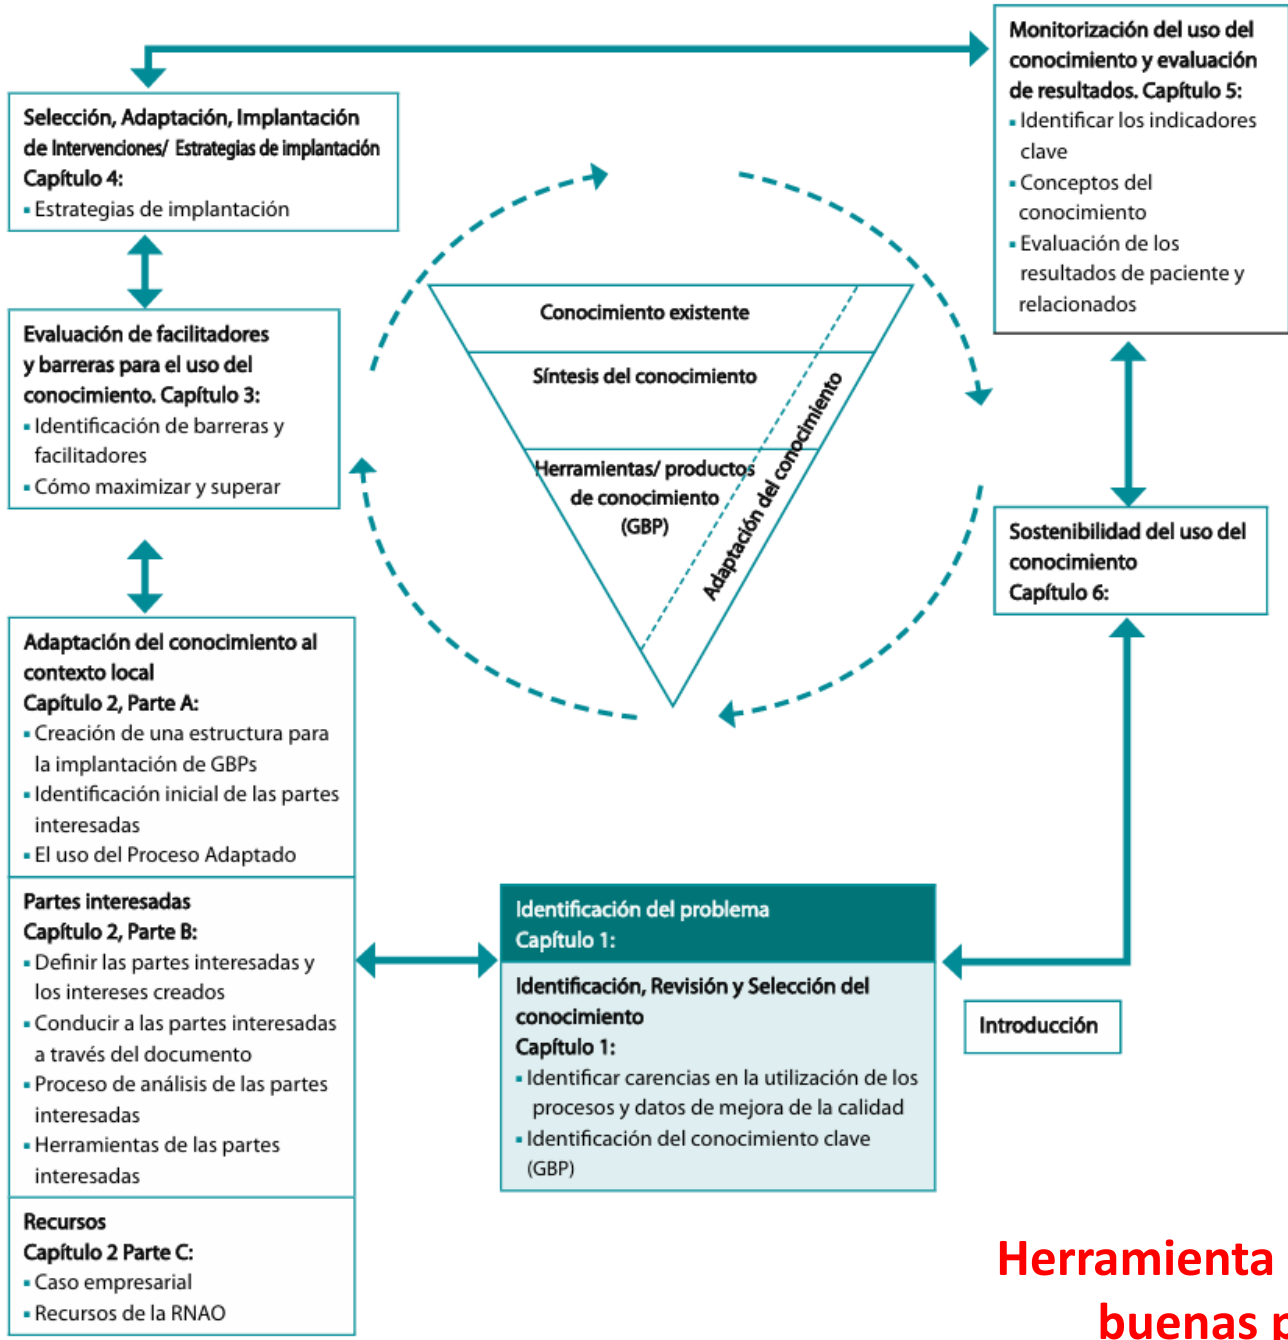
Selección, Adaptación, Implantación de Intervenciones/ Estrategias de implantación Capítulo 4:
▪ Estrategias de implantación

Evaluación de facilitadores y barreras para el uso del conocimiento. Capítulo 3:
▪ Identificación de barreras y facilitadores
▪ Cómo maximizar y superar

Adaptación del conocimiento al contexto local
Capítulo 2, Parte A:
▪ Creación de una estructura para la implantación de GBPs
▪ Identificación inicial de las partes interesadas
▪ El uso del Proceso Adaptado

Partes interesadas
Capítulo 2, Parte B:
▪ Definir las partes interesadas y los intereses creados
▪ Conducir a las partes interesadas a través del documento
▪ Proceso de análisis de las partes interesadas
▪ Herramientas de las partes interesadas

Recursos
Capítulo 2 Parte C:
▪ Caso empresarial
▪ Recursos de la RNAO

Conocimiento existente

Síntesis del conocimiento

Herramientas/ productos de conocimiento (GBP)

Adaptación del conocimiento

Monitorización del uso del conocimiento y evaluación de resultados. Capítulo 5:
▪ Identificar los indicadores clave
▪ Conceptos del conocimiento
▪ Evaluación de los resultados de paciente y relacionados

Sostenibilidad del uso del conocimiento
Capítulo 6:

Identificación del problema
Capítulo 1:

Identificación, Revisión y Selección del conocimiento
Capítulo 1:
▪ Identificar carencias en la utilización de los procesos y datos de mejora de la calidad
▪ Identificación del conocimiento clave (GBP)

Introducción

Herramienta
buenas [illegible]